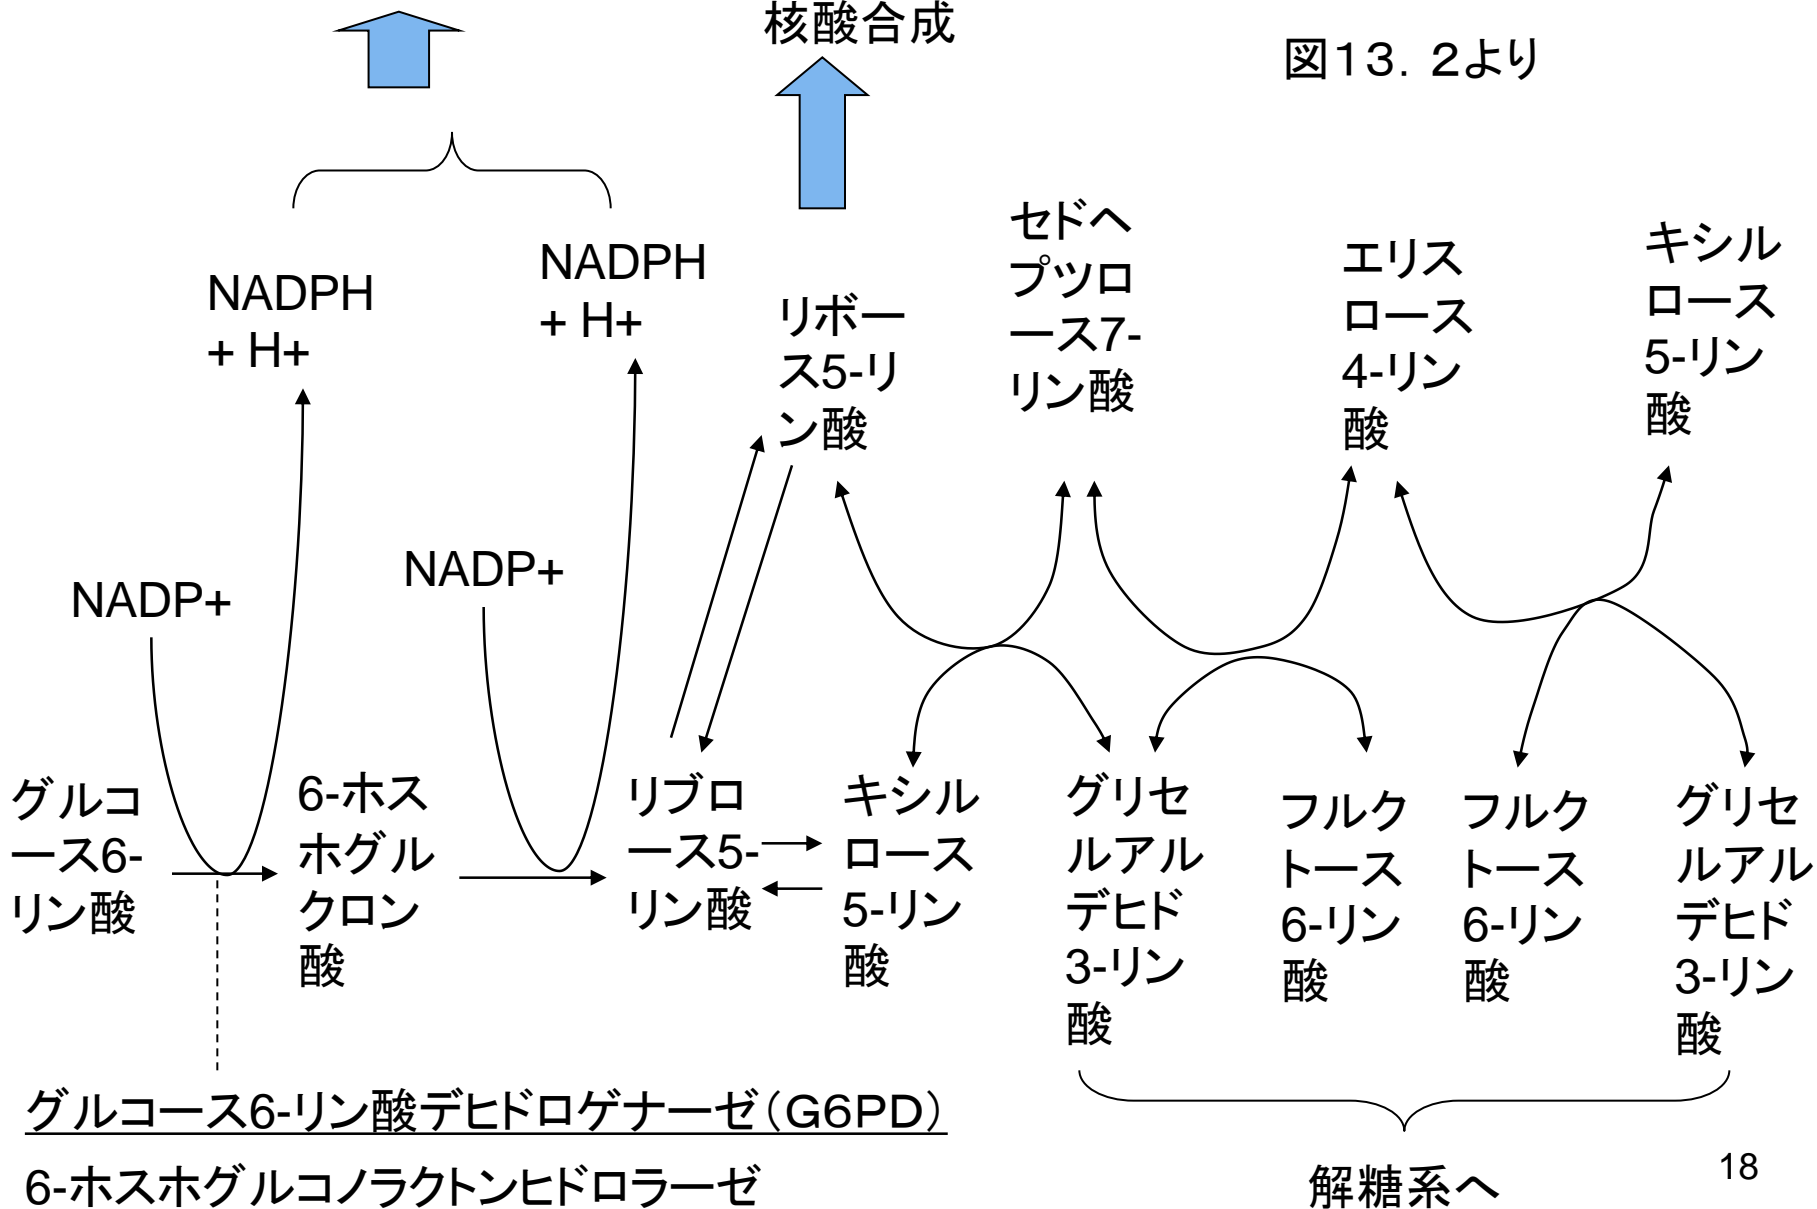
核酸合成

図13. 2より

NADPH + H+

NADPH + H+

リボース5-リン酸

セドヘプツロース7-リン酸

エリスロース4-リン酸

キシルロース5-リン酸

NADP+

NADP+

グルコース6-リン酸

6-ホスホグルクロン酸

リブロース5-リン酸

キシルロース5-リン酸

グリセルアルデヒド3-リン酸

フルクトース6-リン酸

フルクトース6-リン酸

グリセルアルデヒド3-リン酸

グルコース6-リン酸デヒドロゲナーゼ（G6PD）

6-ホスホグルコノラクトンヒドロラーゼ

解糖系へ

18